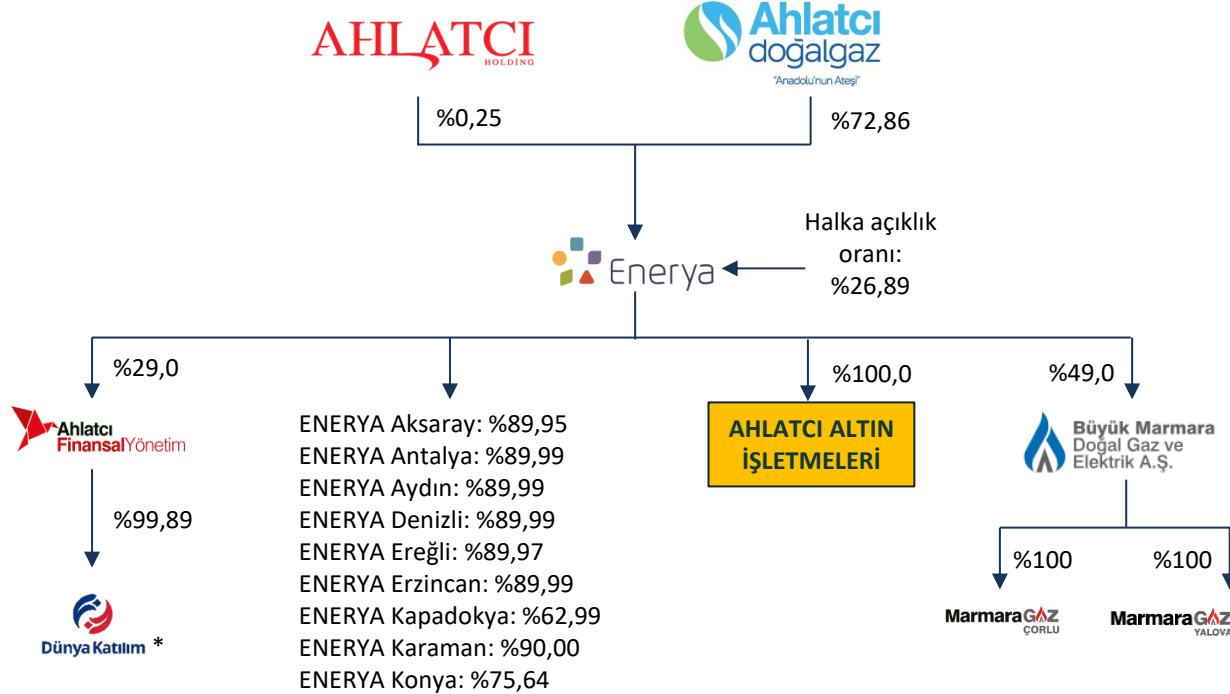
AHLATCI
HOLDING

Ahlatcı doğalgaz
"Anadolu'nun Ateşi"

%0,25

%72,86

Halka açıklık oranı: %26,89

Enerya

%29,0

%100,0

%49,0

Ahlatcı FinansalYönetim

ENERYA Aksaray: %89,95
ENERYA Antalya: %89,99
ENERYA Aydın: %89,99
ENERYA Denizli: %89,99
ENERYA Ereğli: %89,97
ENERYA Erzincan: %89,99
ENERYA Kapadokya: %62,99
ENERYA Karaman: %90,00
ENERYA Konya: %75,64

AHLATCI ALTIN İŞLETMELERİ

Büyük Marmara Doğal Gaz ve Elektrik A.Ş.

%99,89

%100

%100

Dünya Katılım *

MarmaraGAZ ÇORLU

MarmaraGAZ YALOVA